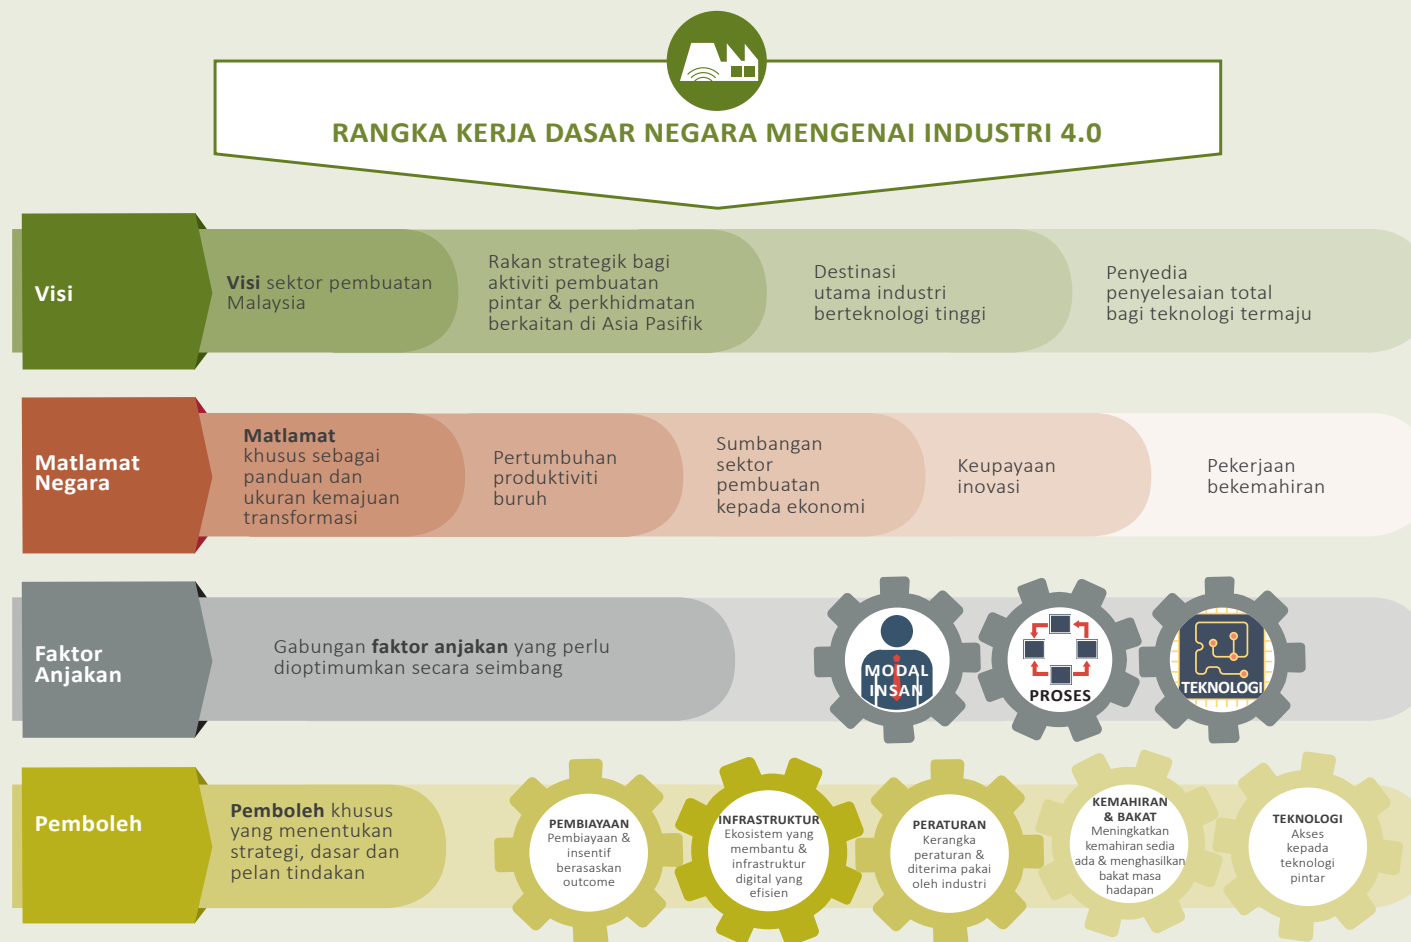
RANGKA KERJA DASAR NEGARA MENGENAI INDUSTRI 4.0

Visi

Visi sektor pembuatan Malaysia

Rakan strategik bagi aktiviti pembuatan pintar & perkhidmatan berkaitan di Asia Pasifik

Destinasi utama industri berteknologi tinggi

Penyedia penyelesaian total bagi teknologi termaju

Matlamat Negara

Matlamat khusus sebagai panduan dan ukuran kemajuan transformasi

Pertumbuhan produktiviti buruh

Sumbangan sektor pembuatan kepada ekonomi

Keupayaan inovasi

Pekerjaan bekemahiran

Faktor Anjakan

Gabungan faktor anjakan yang perlu dioptimumkan secara seimbang

MODAL INSAN

PROSES

TEKNOLOGI

Pemboleh

Pemboleh khusus yang menentukan strategi, dasar dan pelan tindakan

PEMBIAYAAN
Pembiayaan & insentif berasaskan outcome

INFRASTRUKTUR
Ekosistem yang membantu & infrastruktur digital yang efisien

PERATURAN
Kerangka peraturan & diterima pakai oleh industri

KEMAHIRAN & BAKAT
Meningkatkan kemahiran sedia ada & menghasilkan bakat masa hadapan

TEKNOLOGI
Akses kepada teknologi pintar